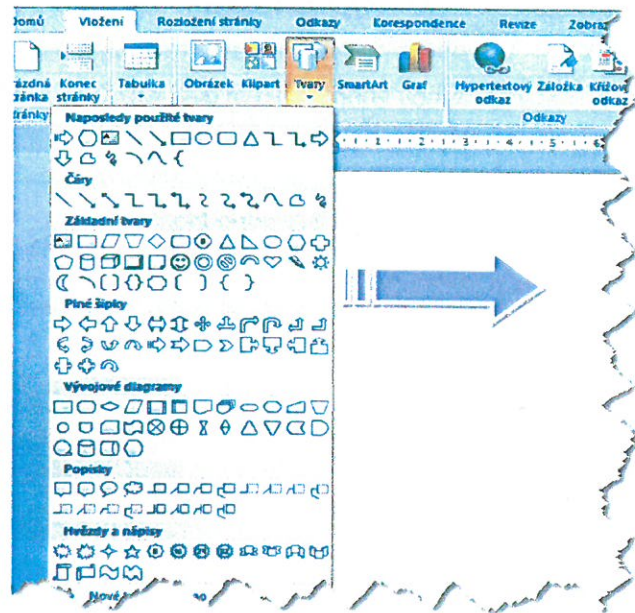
Domů Vložení Rozložení stránky Odkazy Korespondence Revize Zobraz

rázdná ránka Konec stránky Tabulka Obrázek Klipart Tvary SmartArt Graf Hypertextový odkaz Záložka Křížový odkaz

tránky Odkazy

Naposledy použité tvary

Čáry

Základní tvary

Plné šipky

Vývojové diagramy

Popisky

Hvězdy a nápisy

Nové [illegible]